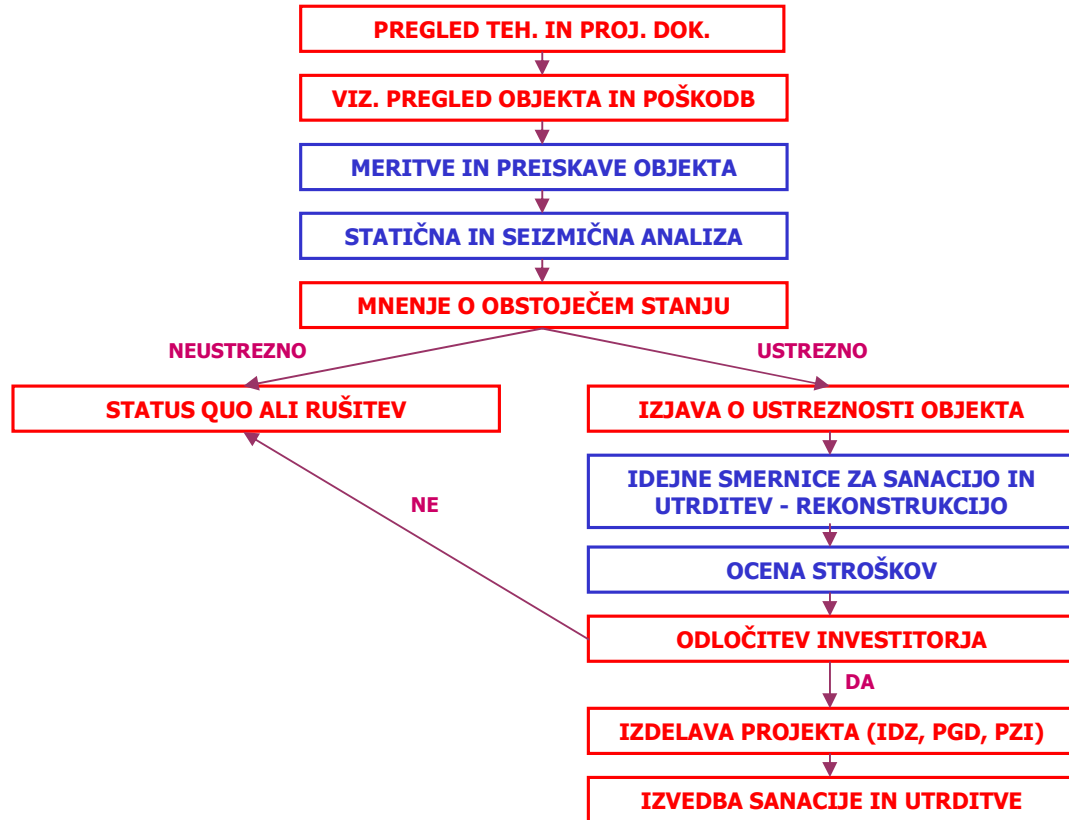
PREGLED TEH. IN PROJ. DOK.

VIZ. PREGLED OBJEKTA IN POŠKODB

MERITVE IN PREISKAVE OBJEKTA

STATIČNA IN SEIZMIČNA ANALIZA

MNENJE O OBSTOJEČEM STANJU

NEUSTREZNO

USTREZNO

STATUS QUO ALI RUŠITEV

IZJAVA O USTREZNOSTI OBJEKTA

IDEJNE SMERNICE ZA SANACIJO IN UTRDITEV - REKONSTRUKCIJO

NE

OCENA STROŠKOV

ODLOČITEV INVESTITORJA

DA

IZDELAVA PROJEKTA (IDZ, PGD, PZI)

IZVEDBA SANACIJE IN UTRDITVE